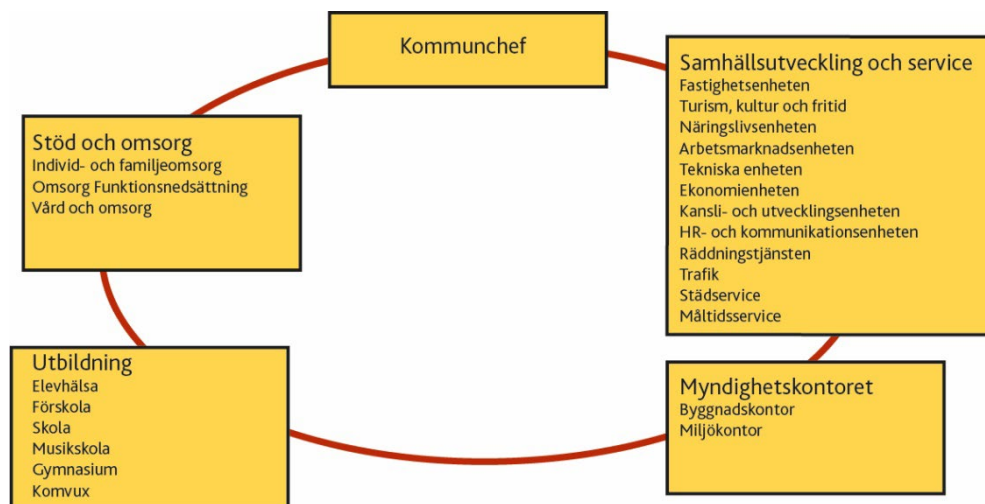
Kommunchef

Samhällsutveckling och service
Fastighetsenheten
Turism, kultur och fritid
Näringslivsenheten
Arbetsmarknadsenheten
Tekniska enheten
Ekonomienheten
Kansli- och utvecklingsenheten
HR- och kommunikationsenheten
Räddningstjänsten
Trafik
Städservice
Måltidsservice

Stöd och omsorg
Individ- och familjeomsorg
Omsorg Funktionsnedsättning
Vård och omsorg

Utbildning
Elevhälsa
Förskola
Skola
Musikskola
Gymnasium
Komvux

Myndighetskontoret
Byggnadskontor
Miljökontor